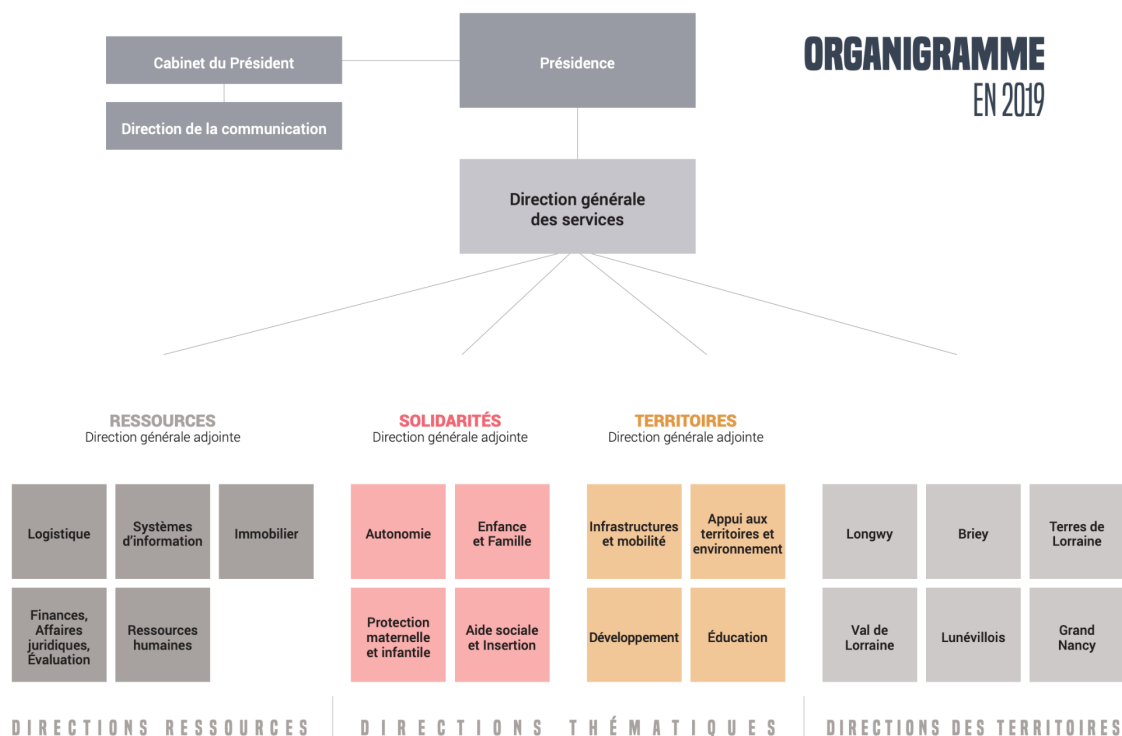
ORGANIGRAMME
EN 2019

Cabinet du Président

Présidence

Direction de la communication

Direction générale des services

RESSOURCES
Direction générale adjointe

SOLIDARITÉS
Direction générale adjointe

TERRITOIRES
Direction générale adjointe

Logistique

Systèmes d'information

Immobilier

Finances, Affaires juridiques, Évaluation

Ressources humaines

Autonomie

Enfance et Famille

Protection maternelle et infantile

Aide sociale et Insertion

Infrastructures et mobilité

Appui aux territoires et environnement

Développement

Éducation

Longwy

Briey

Terres de Lorraine

Val de Lorraine

Lunévillois

Grand Nancy

DIRECTIONS RESSOURCES

DIRECTIONS THÉMATIQUES

DIRECTIONS DES TERRITOIRES